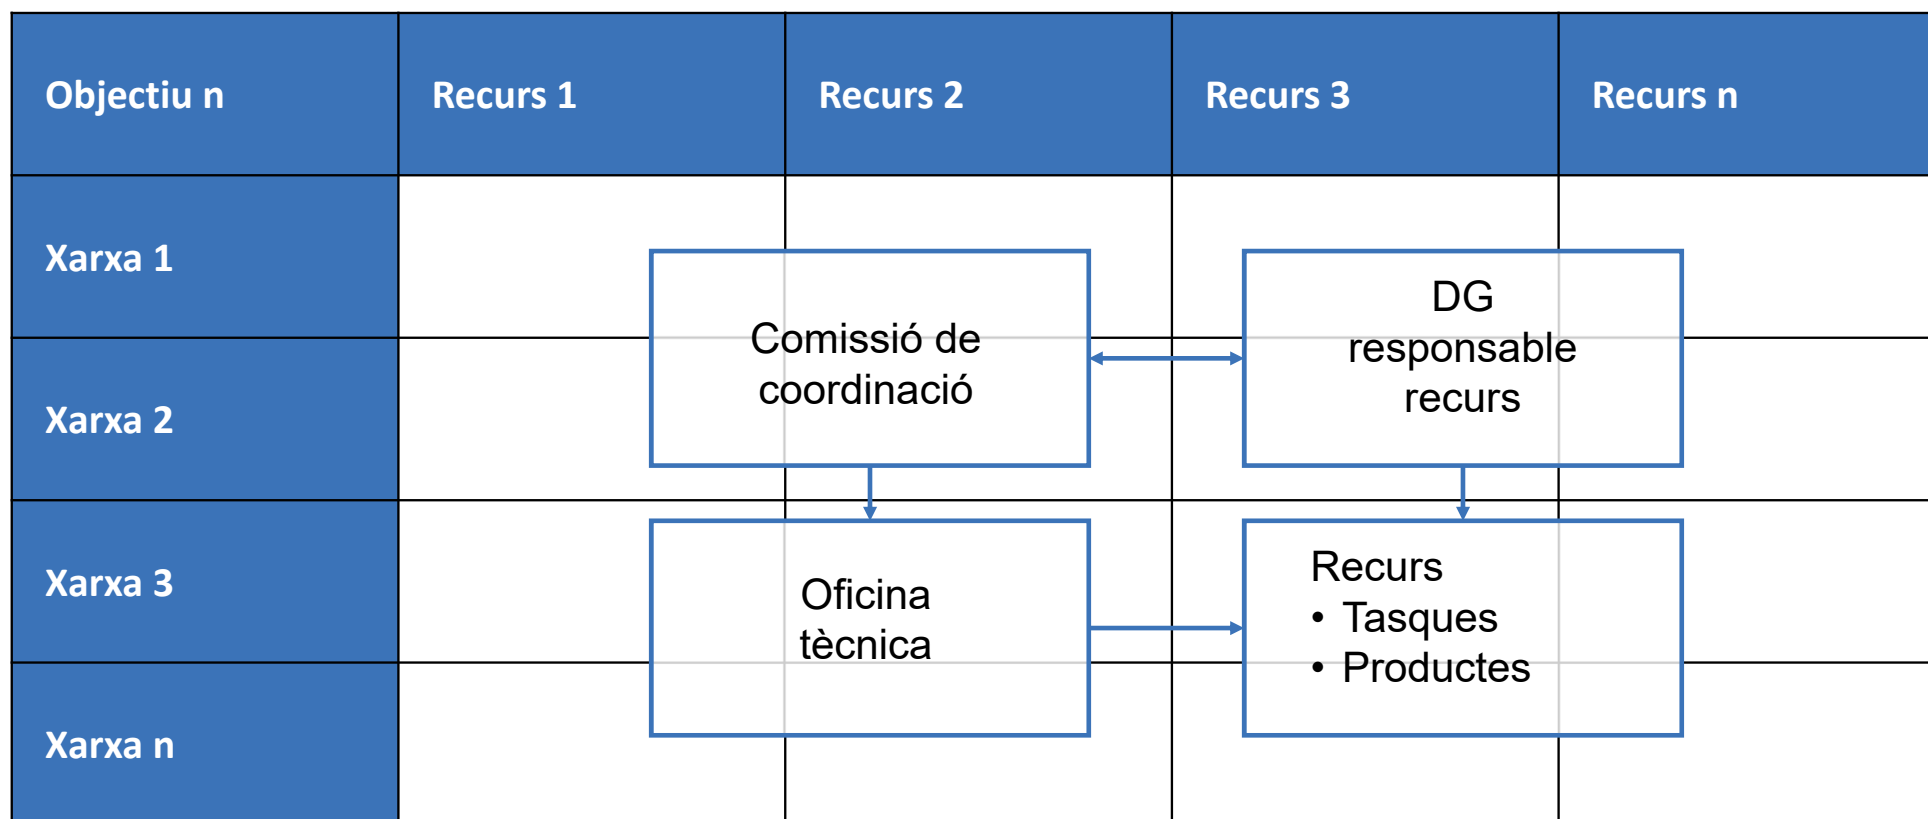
| Objectiu n | Recurs 1 | Recurs 2 | Recurs 3 | Recurs n |
|---|---|---|---|---|
| Xarxa 1 | | | | |
| Xarxa 2 | | | | |
| Xarxa 3 | | | | |
| Xarxa n | | | | |

Comissió de coordinació

DG responsable recurs

Oficina tècnica

Recurs
• Tasques
• Productes